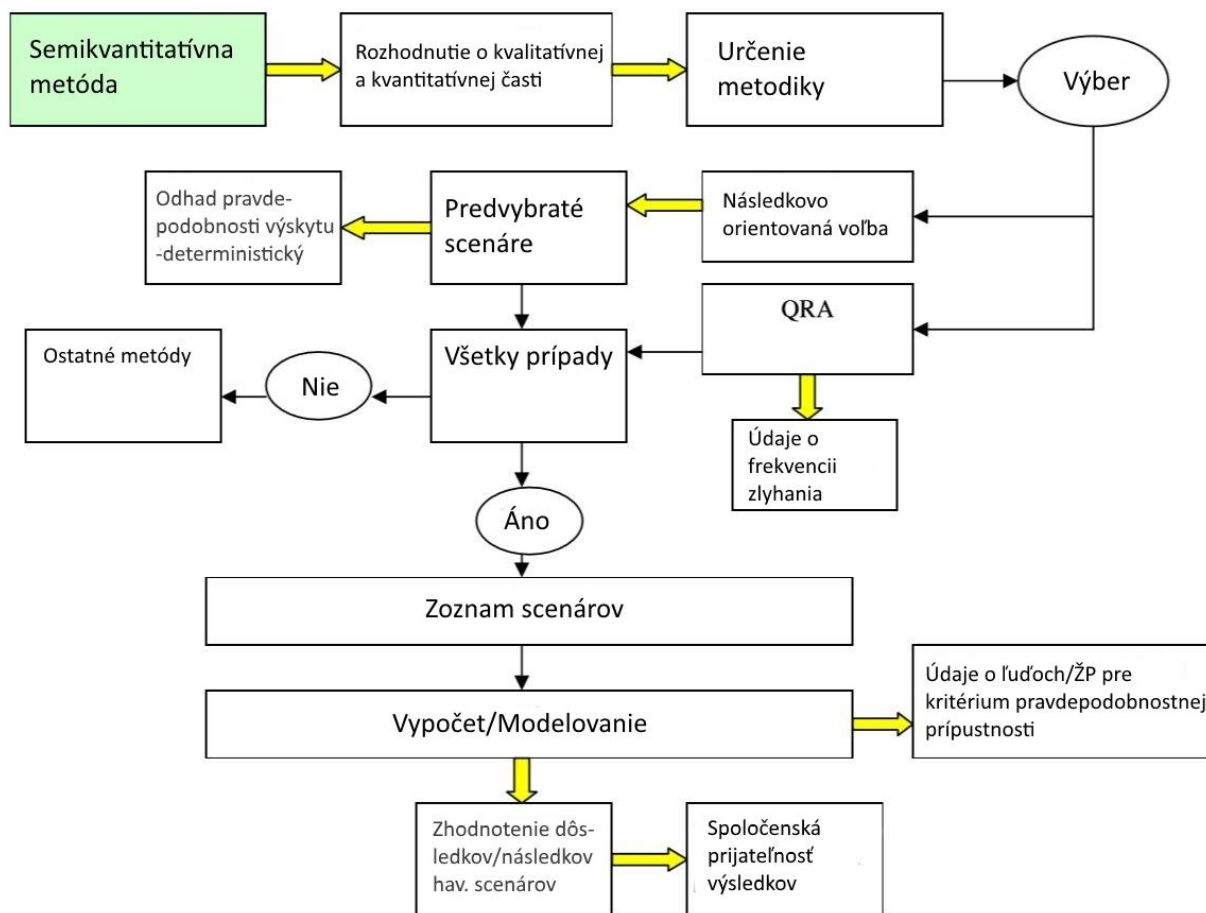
Semikvantitatívna metóda

Rozhodnutie o kvalitatívnej a kvantitatívnej časti

Určenie metodiky

Výber

Odhad pravdepodobnosti výskytu -deterministický

Predvybraté scenáre

Následkovo orientovaná voľba

QRA

Ostatné metódy

Nie

Všetky prípady

Údaje o frekvencii zlyhania

Áno

Zoznam scenárov

Údaje o ľuďoch/ŽP pre kritérium pravdepodobnostnej prípustnosti

Vypočet/Modelovanie

Zhodnotenie dôsledkov/následkov hav. scenárov

Spoločenská prijateľnosť výsledkov